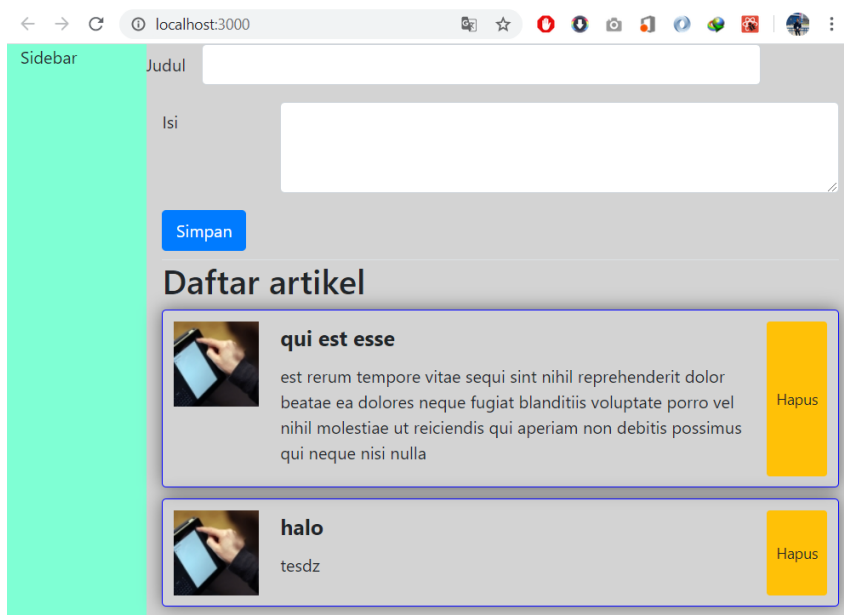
localhost:3000

Sidebar

Judul

Isi

Simpan

Daftar artikel

qui est esse

est rerum tempore vitae sequi sint nihil reprehenderit dolor beatae ea dolores neque fugiat blanditiis voluptate porro vel nihil molestiae ut reiciendis qui aperiam non debitis possimus qui neque nisi nulla

Hapus

halo

tesdz

Hapus